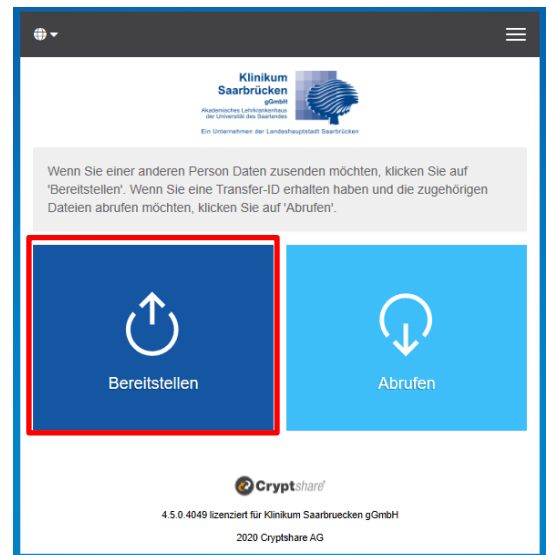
Klinikum Saarbrücken gGmbH
Akademisches Lehrkrankenhaus der Universität des Saarlandes
Ein Unternehmen der Landeshauptstadt Saarbrücken

Wenn Sie einer anderen Person Daten zusenden möchten, klicken Sie auf 'Bereitstellen'. Wenn Sie eine Transfer-ID erhalten haben und die zugehörigen Dateien abrufen möchten, klicken Sie auf 'Abrufen'.

Bereitstellen

Abrufen

Cryptshare

4.5.0.4049 lizenziert für Klinikum Saarbruecken gGmbH

2020 Cryptshare AG